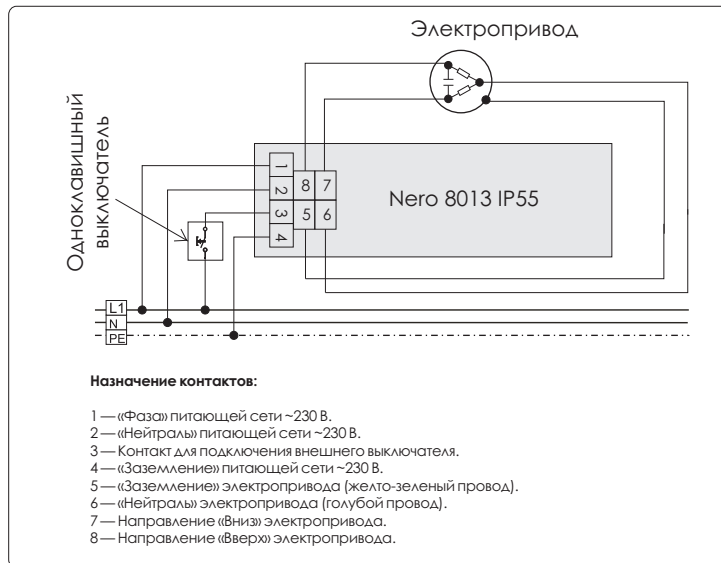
Электропривод

Одноклавишный выключатель

1
2
3
4
8
7
5
6

Nero 8013 IP55

L1
N
PE

**Назначение контактов:**

1 — «Фаза» питающей сети ~230 В.
2 — «Нейтраль» питающей сети ~230 В.
3 — Контакт для подключения внешнего выключателя.
4 — «Заземление» питающей сети ~230 В.
5 — «Заземление» электропривода (желто-зеленый провод).
6 — «Нейтраль» электропривода (голубой провод).
7 — Направление «Вниз» электропривода.
8 — Направление «Вверх» электропривода.